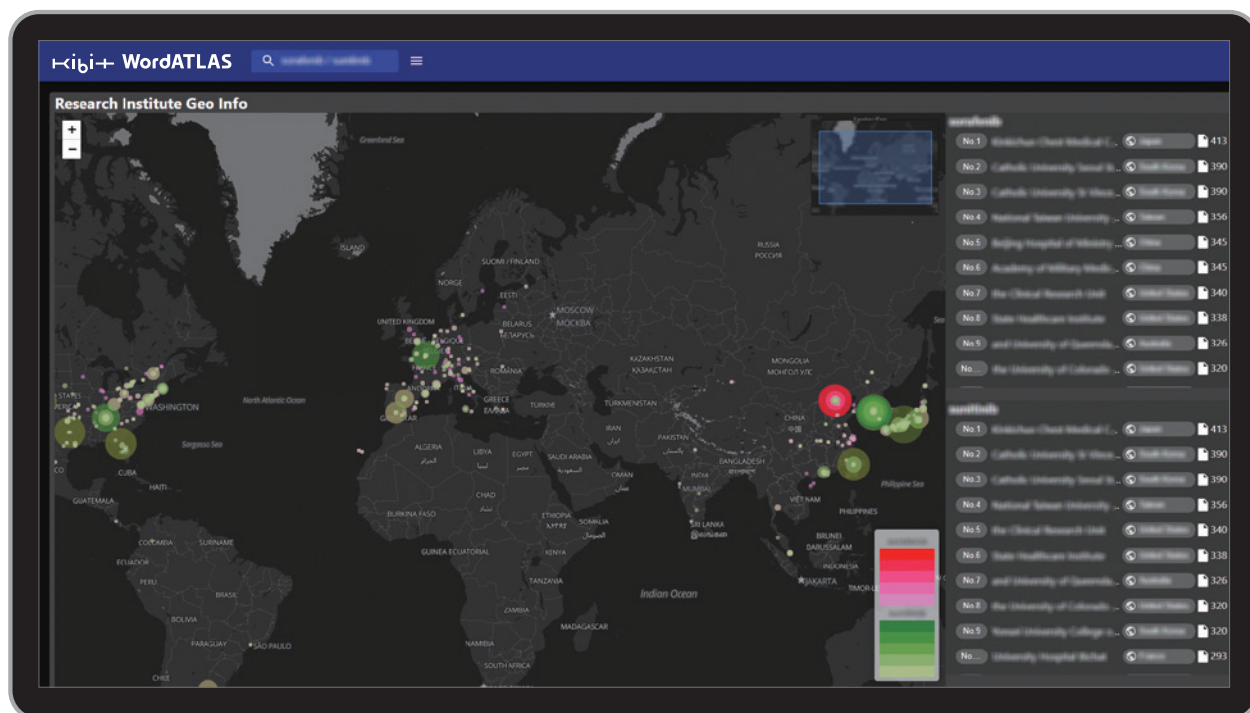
KIBIT WordATLAS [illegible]

Research Institute Geo Info

+
−

Greenland Sea
ISLAND
SUOMI / FINLAND
NORGE
EESTI
MOSCOW
МОСКВА
RUSSIA
РОССИЯ
UNITED KINGDOM
BELARUS
БЕЛАРУСЬ
ROMANIA
KAZAKHSTAN
ҚАЗАҚСТАН
MONGOLIA
МОНГОЛ УЛС
UNITED STATES
WASHINGTON
North Atlantic Ocean
GREECE
ΕΛΛΆΔΑ
TÜRKIYE
TURKMENISTAN
CHINA
Sargasso Sea
ALGERIA
الجزائر
LIBYA
ليبيا
EGYPT
مصر
SAUDI ARABIA
السعودية
IRAN
ایران
PAKISTAN
پاکستان
INDIA
BANGLADESH
CUBA
HAITI
OMAN
عمان
MUMBAI
GUATEMALA
CHAD
تشاد
BURKINA FASO
ETHIOPIA
SOMALIA
الصومال
SRI LANKA
VIET NAM
PHILIPPINES
Philippine Sea
COLOMBIA
SURINAME
ECUADOR
GUINEA ECUATORIAL
KENYA
BRUNEI DARUSSALAM
INDONESIA
JAKARTA
TIMOR-L
PERU
BRASIL
TANZANIA
Indian Ocean
ZAMBIA
BOLIVIA
MADAGASCAR
PARAGUAY
SAO PAULO
NAMIBIA
SOUTH AFRICA
CHILE

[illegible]
No 1 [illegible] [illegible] 413
No 2 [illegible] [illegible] 390
No 3 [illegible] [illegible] 390
No 4 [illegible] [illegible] 356
No 5 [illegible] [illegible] 345
No 6 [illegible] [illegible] 345
No 7 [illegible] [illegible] 340
No 8 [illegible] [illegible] 338
No 9 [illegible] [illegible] 326
No... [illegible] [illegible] 320

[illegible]
No 1 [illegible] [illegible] 413
No 2 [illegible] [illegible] 390
No 3 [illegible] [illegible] 390
No 4 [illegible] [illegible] 356
No 5 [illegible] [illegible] 340
No 6 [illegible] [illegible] 338
No 7 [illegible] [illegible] 326
No 8 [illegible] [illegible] 320
No 9 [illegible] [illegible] 320
No... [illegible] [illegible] 293